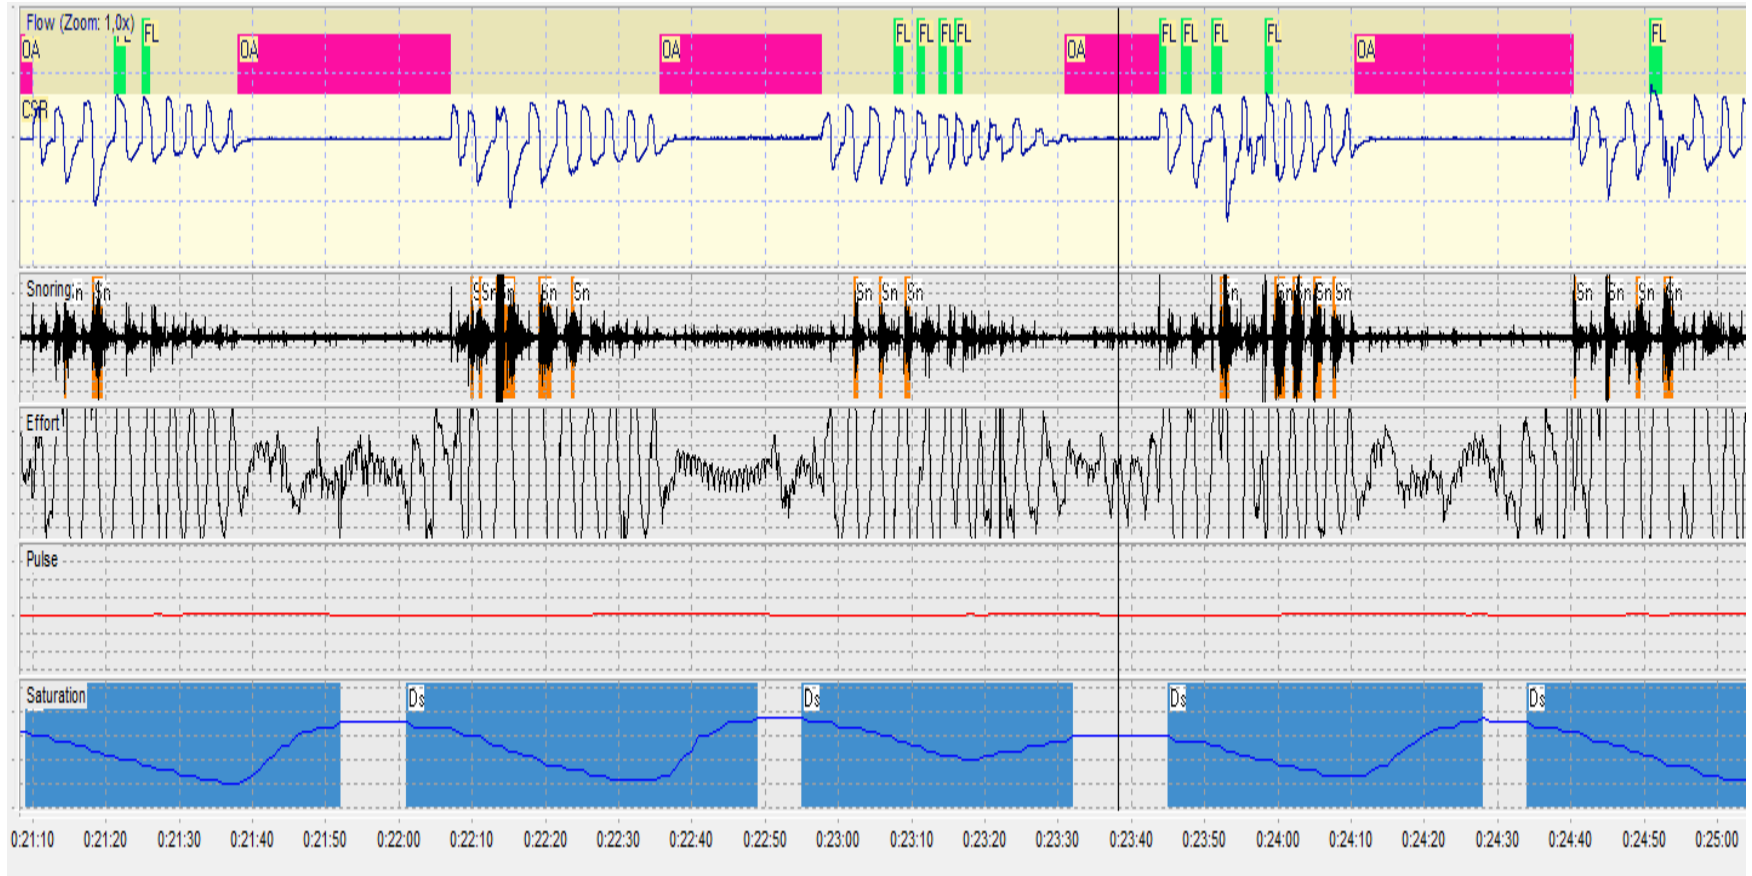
Flow (Zoom: 1,0x)
OA FL FL OA OA FL FL FL FL OA FL FL FL FL OA FL
CSR

Snoring Sn Sn S Sn Sn Sn Sn Sn Sn Sn Sn Sn Sn Sn Sn Sn Sn Sn Sn Sn

Effort

Pulse

Saturation
Ds Ds Ds Ds

0:21:10 0:21:20 0:21:30 0:21:40 0:21:50 0:22:00 0:22:10 0:22:20 0:22:30 0:22:40 0:22:50 0:23:00 0:23:10 0:23:20 0:23:30 0:23:40 0:23:50 0:24:00 0:24:10 0:24:20 0:24:30 0:24:40 0:24:50 0:25:00